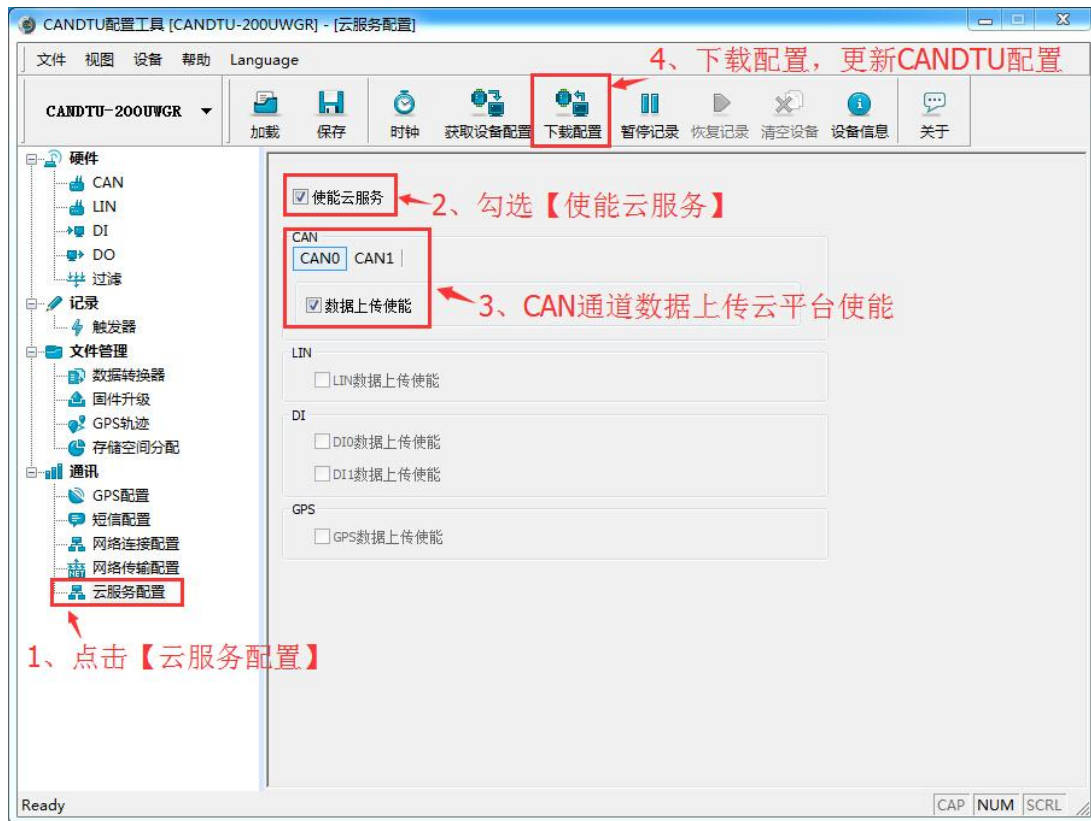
CANDTU配置工具 [CANDTU-200UWGR] - [云服务配置]

文件 视图 设备 帮助 Language

4、下载配置，更新CANDTU配置

CANDTU-200UWGR

加载 保存 时钟 获取设备配置 下载配置 暂停记录 恢复记录 清空设备 设备信息 关于

硬件
CAN
LIN
DI
DO
过滤
记录
触发器
文件管理
数据转换器
固件升级
GPS轨迹
存储空间分配
通讯
GPS配置
短信配置
网络连接配置
网络传输配置
云服务配置

1、点击【云服务配置】

☑ 使能云服务

2、勾选【使能云服务】

CAN
CAN0 CAN1
☑ 数据上传使能

3、CAN通道数据上传云平台使能

LIN
☐ LIN数据上传使能

DI
☐ DI0数据上传使能
☐ DI1数据上传使能

GPS
☐ GPS数据上传使能

Ready

CAP NUM SCRL